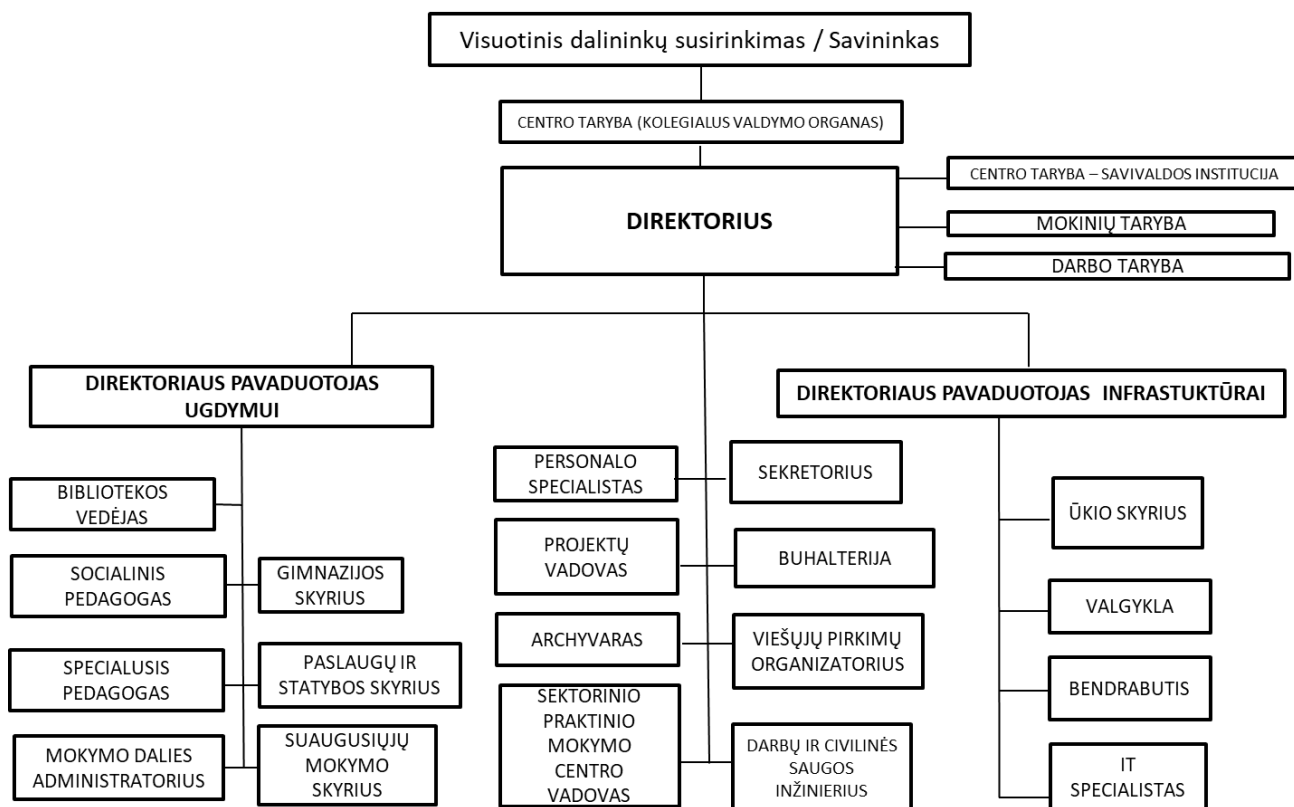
Visuotinis dalininkų susirinkimas / Savininkas

CENTRO TARYBA (KOLEGIALUS VALDYMO ORGANAS)

DIREKTORIUS

CENTRO TARYBA – SAVIVALDOS INSTITUCIJA

MOKINIŲ TARYBA

DARBO TARYBA

DIREKTORIAUS PAVADUOTOJAS UGDYMUI

DIREKTORIAUS PAVADUOTOJAS INFRASTUKTŪRAI

BIBLIOTEKOS VEDĖJAS

SOCIALINIS PEDAGOGAS

GIMNAZIJOS SKYRIUS

SPECIALUSIS PEDAGOGAS

PASLAUGŲ IR STATYBOS SKYRIUS

MOKYMO DALIES ADMINISTRATORIUS

SUAUGUSIŲJŲ MOKYMO SKYRIUS

PERSONALO SPECIALISTAS

SEKRETORIUS

PROJEKTŲ VADOVAS

BUHALTERIJA

ARCHYVARAS

VIEŠŲJŲ PIRKIMŲ ORGANIZATORIUS

SEKTORINIO PRAKTINIO MOKYMO CENTRO VADOVAS

DARBŲ IR CIVILINĖS SAUGOS INŽINIERIUS

ŪKIO SKYRIUS

VALGYKLA

BENDRABUTIS

IT SPECIALISTAS